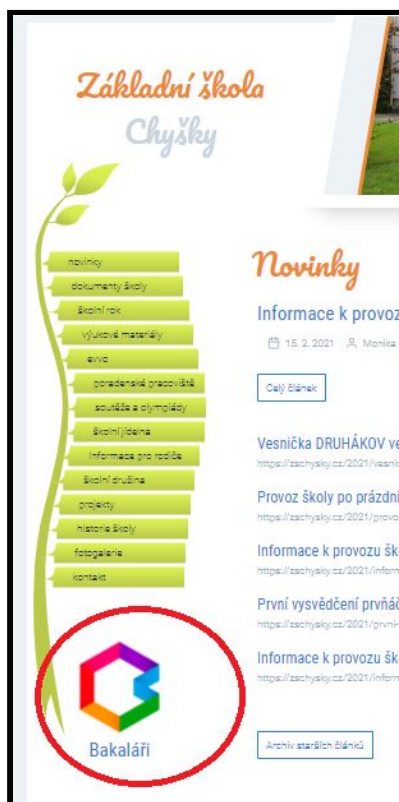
Základní škola
Chyšky

novinky
dokumenty školy
školní rok
výukové materiály
evvo
poradenské pracoviště
soutěže a olympiády
školní jídelna
informace pro rodiče
školní družina
projekty
historie školy
fotogalerie
kontakt

Bakaláři

Novinky

Informace k provoz
15. 2. 2021 Monika
Celý článek

Vesnička DRUHÁKOV ve
https://zschysky.cz/2021/vesni

Provoz školy po prázdni
https://zschysky.cz/2021/provo

Informace k provozu šk
https://zschysky.cz/2021/inform

První vysvědčení prvňáč
https://zschysky.cz/2021/prvni-

Informace k provozu šk
https://zschysky.cz/2021/inform

Archiv starších článků